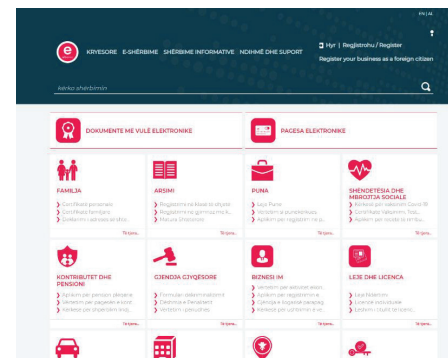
EN | AL

KRYESORE E-SHËRBIME SHËRBIME INFORMATIVE NDIHMË DHE SUPORT

Hyr | Regjistrohu / Register

Register your business as a foreign citizen

Kërko shërbimin

DOKUMENTE ME VULË ELEKTRONIKE

PAGESA ELEKTRONIKE

FAMILJA
Certifikatë personale
Certifikatë familjare
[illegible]
Të tjera...

ARSIMI
Regjistrimi në klasë të shtatë
Regjistrimi në gjimnazi mës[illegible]
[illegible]
Të tjera...

PUNA
Leje Pune
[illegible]
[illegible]
Të tjera...

SHËNDETËSIA DHE MBROJTJA SOCIALE
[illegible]
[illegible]
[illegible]
Të tjera...

KONTRIBUTET DHE PENSIONI
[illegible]
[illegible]
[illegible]
Të tjera...

GJENDJA GJYQËSORE
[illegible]
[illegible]
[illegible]
Të tjera...

BIZNESI IM
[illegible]
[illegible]
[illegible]
Të tjera...

LEJE DHE LICENCA
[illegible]
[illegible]
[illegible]
Të tjera...